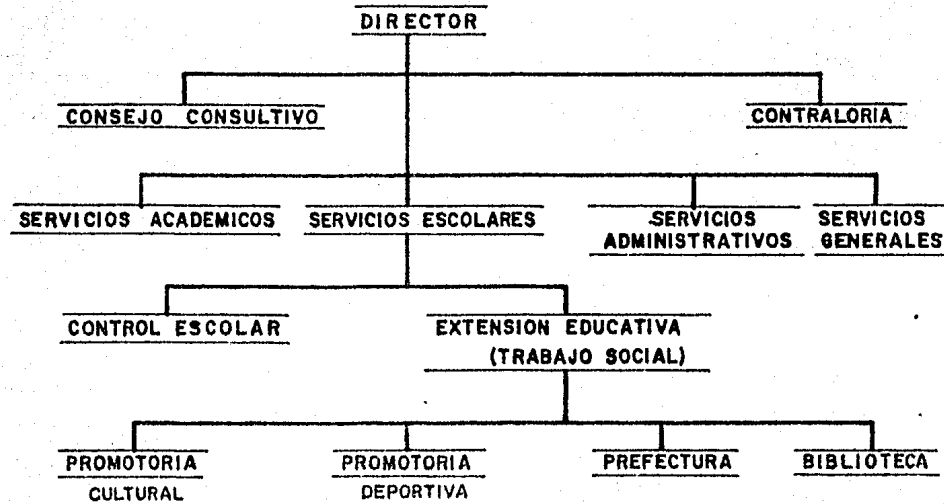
DIRECTOR

CONSEJO CONSULTIVO

CONTRALORIA

SERVICIOS ACADEMICOS

SERVICIOS ESCOLARES

SERVICIOS ADMINISTRATIVOS

SERVICIOS GENERALES

CONTROL ESCOLAR

EXTENSION EDUCATIVA (TRABAJO SOCIAL)

PROMOTORIA CULTURAL

PROMOTORIA DEPORTIVA

PREFECTURA

BIBLIOTECA